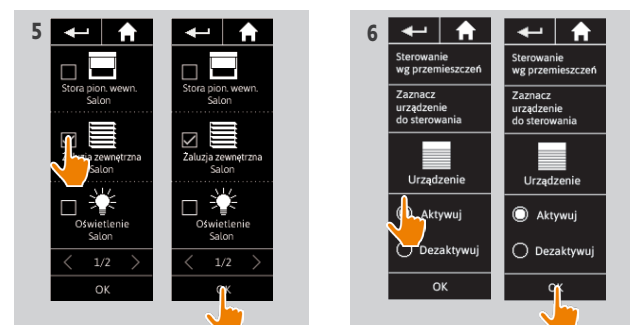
5

Stora pion. wewn.
Salon

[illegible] zewnętrzna
Salon

Oświetlenie
Salon

1/2

OK

Stora pion. wewn.
Salon

Zaluzja zewnętrzna
Salon

Oświetlenie
Salon

1/2

OK

6

Sterowanie wg przemieszczeń

Zaznacz urządzenie do sterowania

Urządzenie

Aktywuj

Dezaktywuj

OK

Sterowanie wg przemieszczeń

Zaznacz urządzenie do sterowania

Urządzenie

Aktywuj

Dezaktywuj

OK